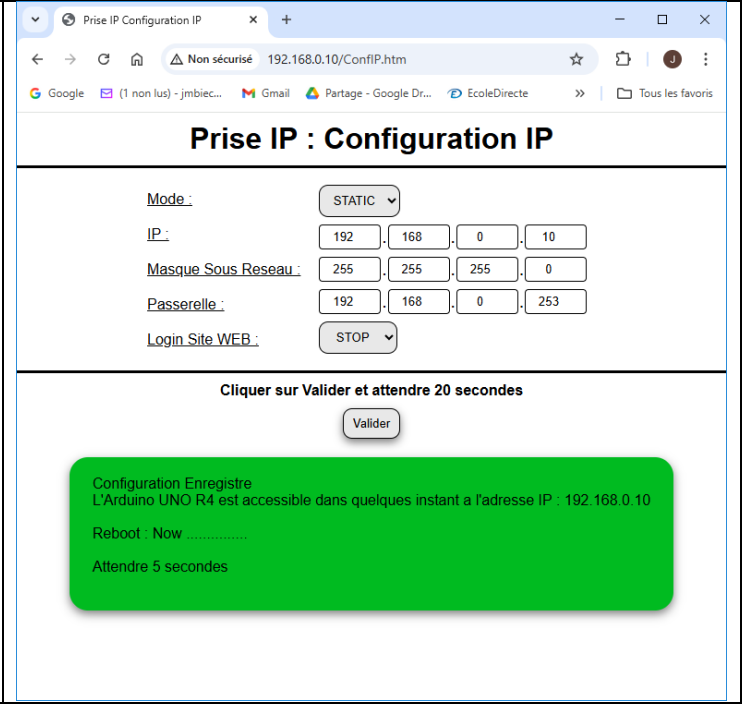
Prise IP Configuration IP

Non sécurisé 192.168.0.10/ConfIP.htm

Google (1 non lus) - jmbiec... Gmail Partage - Google Dr... EcoleDirecte Tous les favoris

J

Prise IP : Configuration IP

Mode : STATIC

IP : 192 . 168 . 0 . 10

Masque Sous Reseau : 255 . 255 . 255 . 0

Passerelle : 192 . 168 . 0 . 253

Login Site WEB : STOP

Cliquer sur Valider et attendre 20 secondes

Valider

Configuration Enregistre
L'Arduino UNO R4 est accessible dans quelques instant a l'adresse IP : 192.168.0.10

Reboot : Now ..............

Attendre 5 secondes